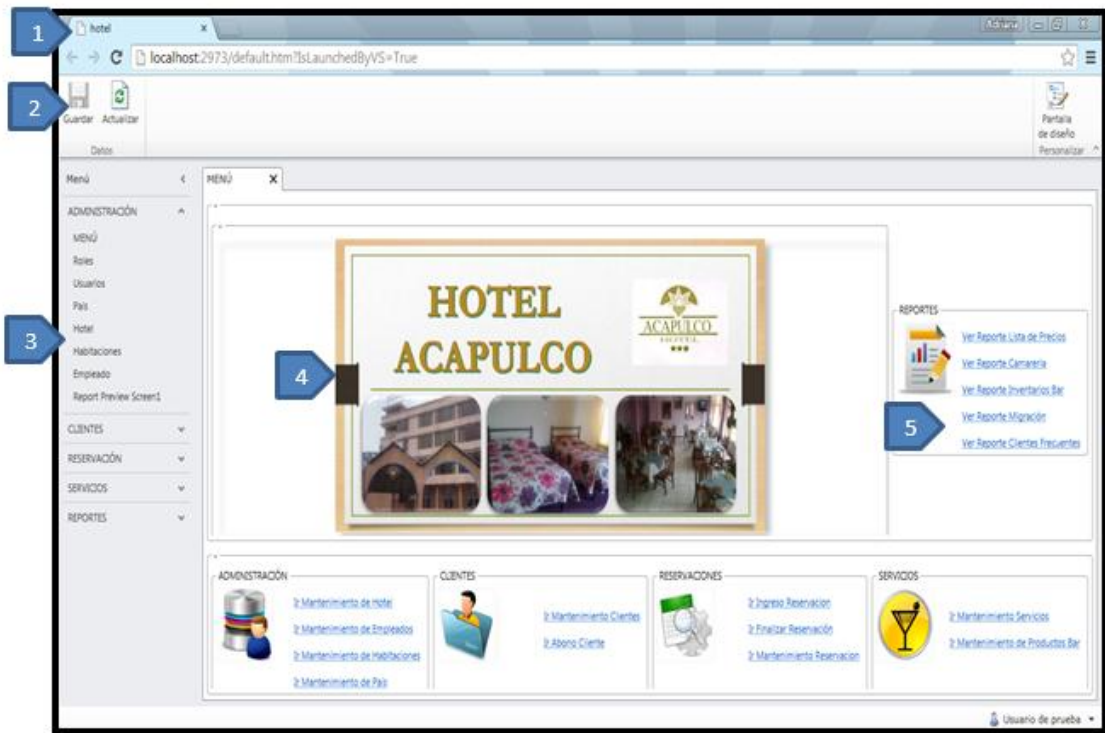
1
hotel
Adriana
localhost:2973/default.htm?IsLaunchedByVS=True
2
Guardar Actualizar
Datos
Pantalla de diseño
Personalizar
Menú
MENÚ
ADMINISTRACIÓN
MENÚ
Roles
Usuarios
País
Hotel
Habitaciones
Empleado
Report Preview Screen1
3
CLIENTES
RESERVACIÓN
SERVICIOS
REPORTES
HOTEL
ACAPULCO
ACAPULCO
HOTEL
4
REPORTES
Ver Reporte Lista de Precios
Ver Reporte Camareria
Ver Reporte Inventarios Bar
Ver Reporte Migración
Ver Reporte Clientes Frecuentes
5
ADMINISTRACIÓN
» Mantenimiento de Hotel
» Mantenimiento de Empleados
» Mantenimiento de Habitaciones
» Mantenimiento de País
CLIENTES
» Mantenimiento Clientes
» Abono Cliente
RESERVACIONES
» Ingreso Reservacion
» Finalizar Reservación
» Mantenimiento Reservacion
SERVICIOS
» Mantenimiento Servicios
» Mantenimiento de Productos Bar
Usuario de prueba